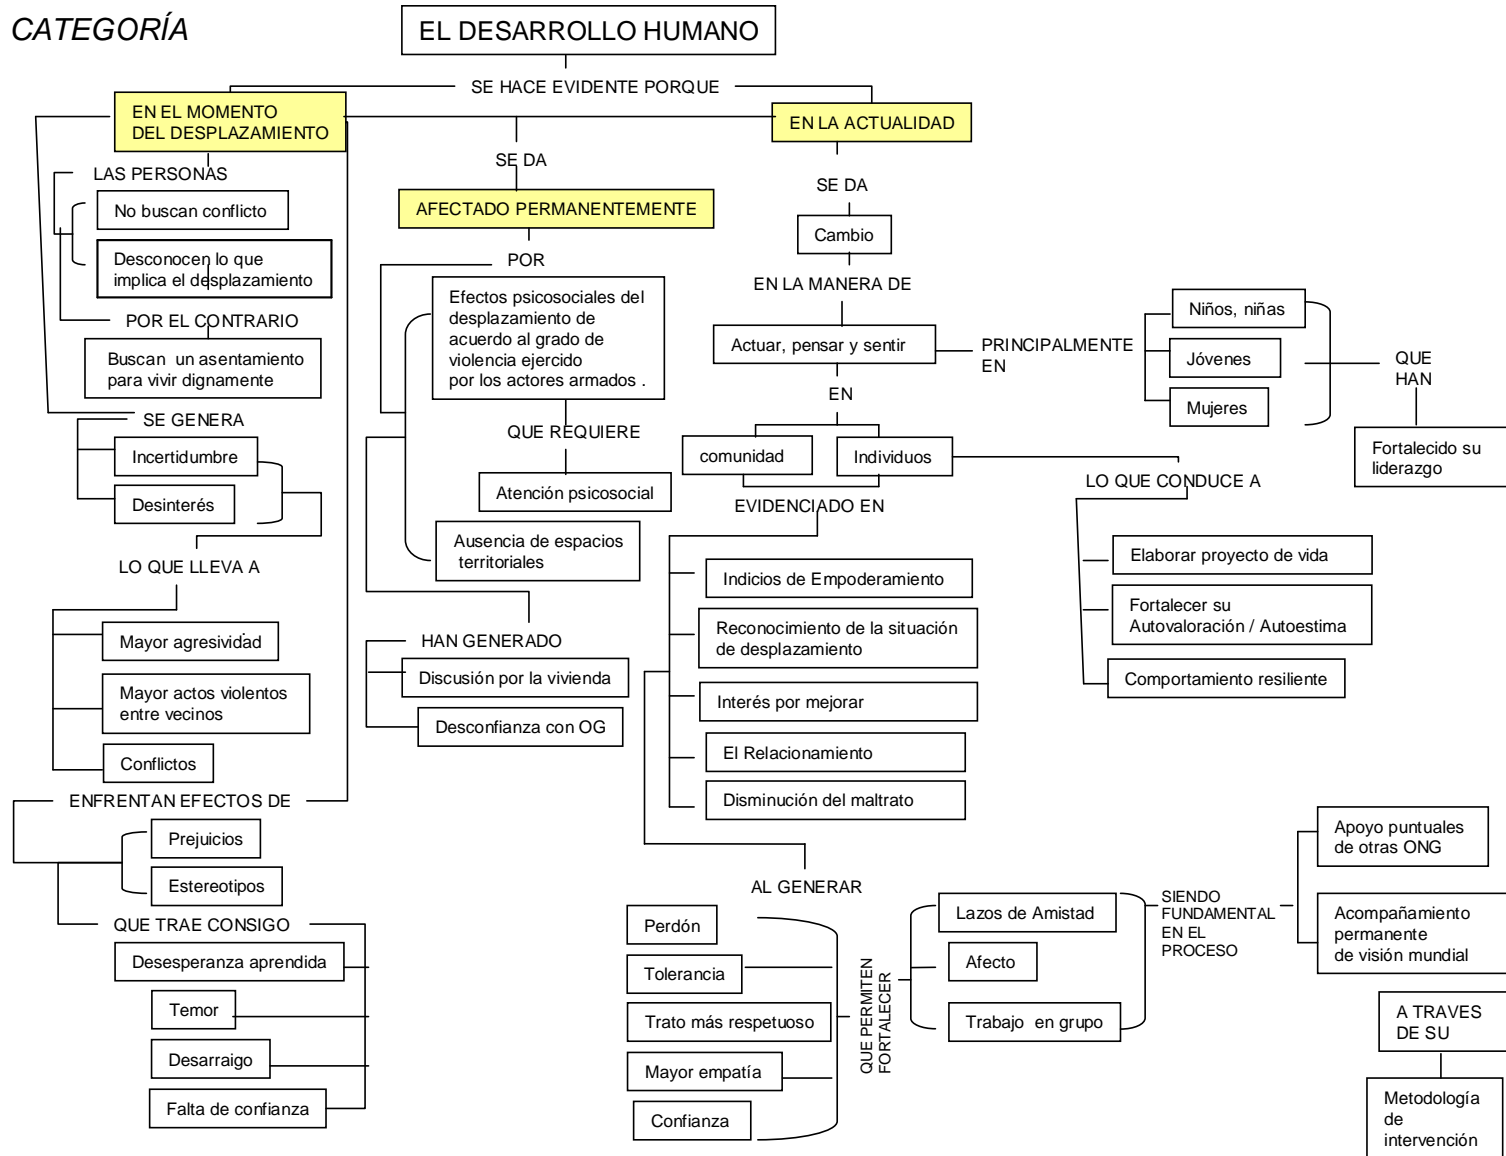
CATEGORÍA

EL DESARROLLO HUMANO

SE HACE EVIDENTE PORQUE

EN EL MOMENTO DEL DESPLAZAMIENTO

LAS PERSONAS

No buscan conflicto

Desconocen lo que implica el desplazamiento

POR EL CONTRARIO

Buscan un asentamiento para vivir dignamente

SE GENERA

Incertidumbre

Desinterés

LO QUE LLEVA A

Mayor agresividad

Mayor actos violentos entre vecinos

Conflictos

ENFRENTAN EFECTOS DE

Prejuicios

Estereotipos

QUE TRAE CONSIGO

Desesperanza aprendida

Temor

Desarraigo

Falta de confianza

SE DA

AFECTADO PERMANENTEMENTE

POR

Efectos psicosociales del desplazamiento de acuerdo al grado de violencia ejercido por los actores armados .

QUE REQUIERE

Atención psicosocial

Ausencia de espacios territoriales

HAN GENERADO

Discusión por la vivienda

Desconfianza con OG

EN LA ACTUALIDAD

SE DA

Cambio

EN LA MANERA DE

Actuar, pensar y sentir

PRINCIPALMENTE EN

Niños, niñas

Jóvenes

Mujeres

QUE HAN

Fortalecido su liderazgo

EN

comunidad

Individuos

LO QUE CONDUCE A

Elaborar proyecto de vida

Fortalecer su Autovaloración / Autoestima

Comportamiento resiliente

EVIDENCIADO EN

Indicios de Empoderamiento

Reconocimiento de la situación de desplazamiento

Interés por mejorar

El Relacionamiento

Disminución del maltrato

AL GENERAR

Perdón

Tolerancia

Trato más respetuoso

Mayor empatía

Confianza

QUE PERMITEN FORTALECER

Lazos de Amistad

Afecto

Trabajo en grupo

SIENDO FUNDAMENTAL EN EL PROCESO

Apoyo puntuales de otras ONG

Acompañamiento permanente de visión mundial

A TRAVES DE SU

Metodología de intervención